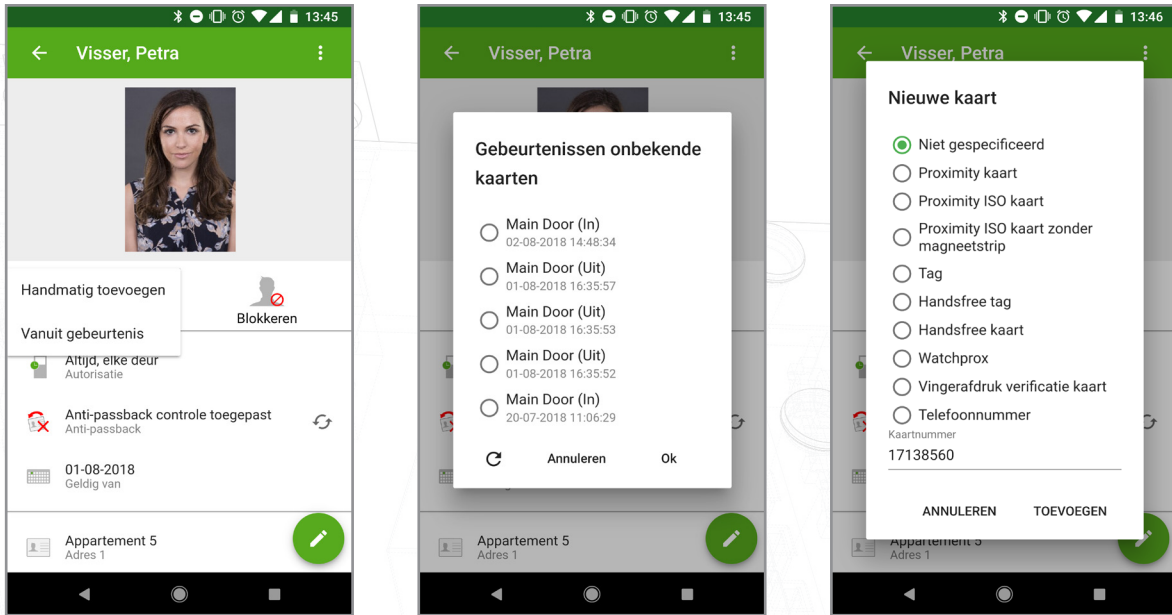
13:45

Visser, Petra

Handmatig toevoegen

Vanuit gebeurtenis

Blokkeren

Altijd, elke deur
Autorisatie

Anti-passback controle toegepast
Anti-passback

01-08-2018
Geldig van

Appartement 5
Adres 1

13:45

Visser, Petra

Gebeurtenissen onbekende kaarten

Main Door (In)
02-08-2018 14:48:34

Main Door (Uit)
01-08-2018 16:35:57

Main Door (Uit)
01-08-2018 16:35:53

Main Door (Uit)
01-08-2018 16:35:52

Main Door (In)
20-07-2018 11:06:29

Annuleren

Ok

Appartement 5
Adres 1

13:46

Visser, Petra

Nieuwe kaart

Niet gespecificeerd

Proximity kaart

Proximity ISO kaart

Proximity ISO kaart zonder magneetstrip

Tag

Handsfree tag

Handsfree kaart

Watchprox

Vingerafdruk verificatie kaart

Telefoonnummer

Kaartnummer
17138560

ANNULEREN

TOEVOEGEN

Appartement 5
Adres 1